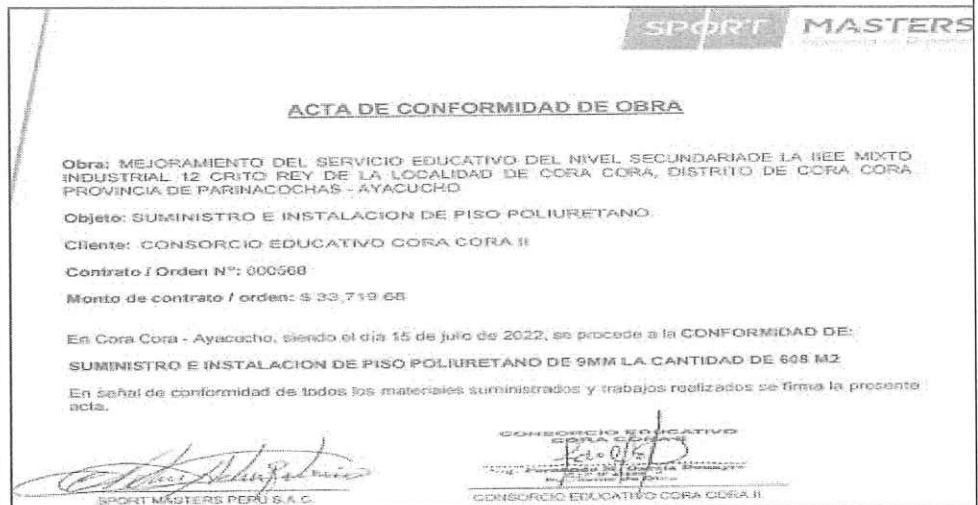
SPORT MASTERS
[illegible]

ACTA DE CONFORMIDAD DE OBRA

Obra: MEJORAMIENTO DEL SERVICIO EDUCATIVO DEL NIVEL SECUNDARIADE LA IIEE MIXTO INDUSTRIAL 12 CRITO REY DE LA LOCALIDAD DE CORA CORA, DISTRITO DE CORA CORA PROVINCIA DE PARINACOCHAS - AYACUCHO

Objeto: SUMINISTRO E INSTALACION DE PISO POLIURETANO.

Cliente: CONSORCIO EDUCATIVO CORA CORA II

Contrato / Orden N°: 000568

Monto de contrato / orden: $ 33,719.68

En Cora Cora - Ayacucho, siendo el día 15 de julio de 2022, se procede a la CONFORMIDAD DE:

SUMINISTRO E INSTALACION DE PISO POLIURETANO DE 9MM LA CANTIDAD DE 608 M2

En señal de conformidad de todos los materiales suministrados y trabajos realizados se firma la presente acta.

CONSORCIO EDUCATIVO CORA CORA II
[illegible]

SPORT MASTERS PERU S.A.C.

CONSORCIO EDUCATIVO CORA CORA II